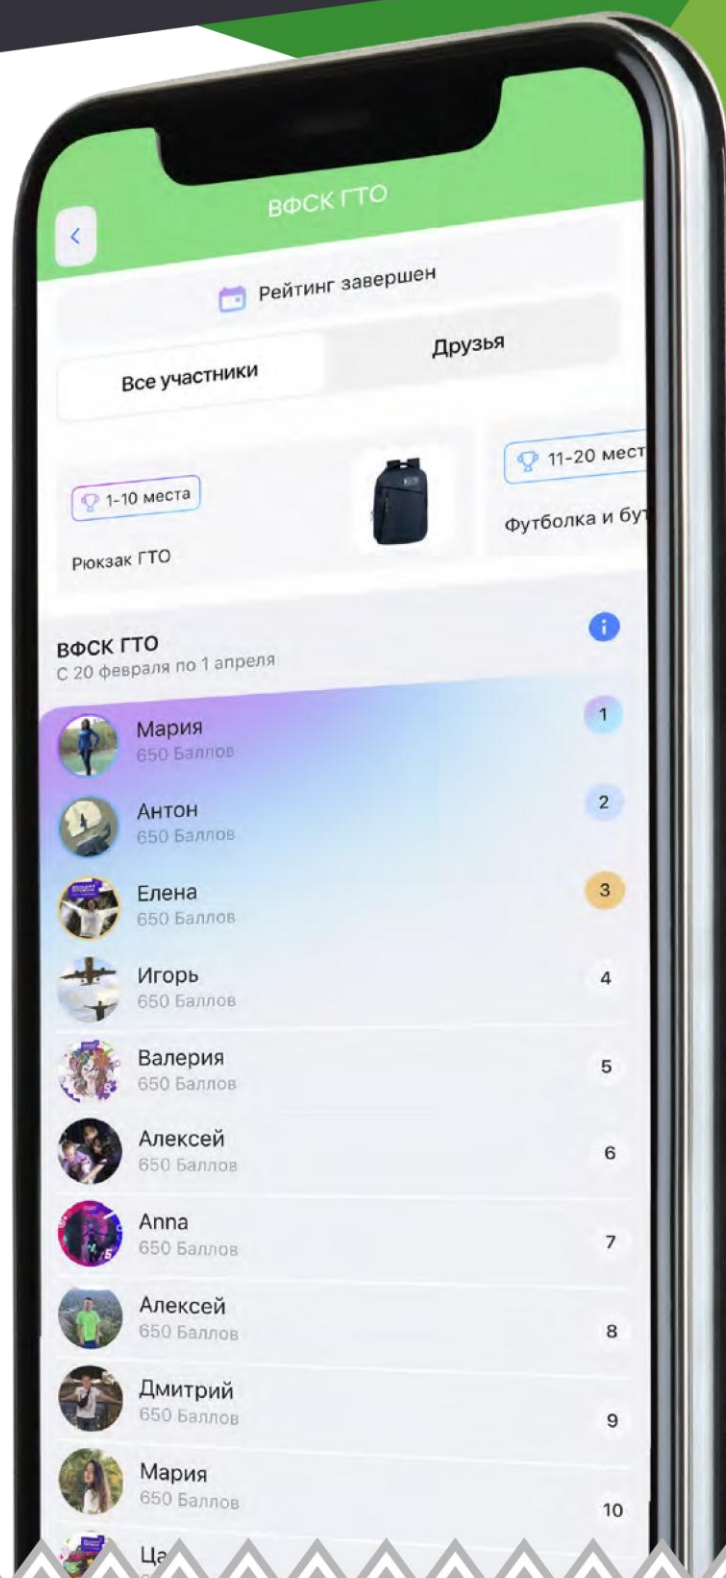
ВФСК ГТО

Рейтинг завершен

Все участники

Друзья

1-10 места

Рюкзак ГТО

11-20 мест

Футболка и бу

ВФСК ГТО
С 20 февраля по 1 апреля

Мария
650 Баллов
1

Антон
650 Баллов
2

Елена
650 Баллов
3

Игорь
650 Баллов
4

Валерия
650 Баллов
5

Алексей
650 Баллов
6

Anna
650 Баллов
7

Алексей
650 Баллов
8

Дмитрий
650 Баллов
9

Мария
650 Баллов
10

Ца